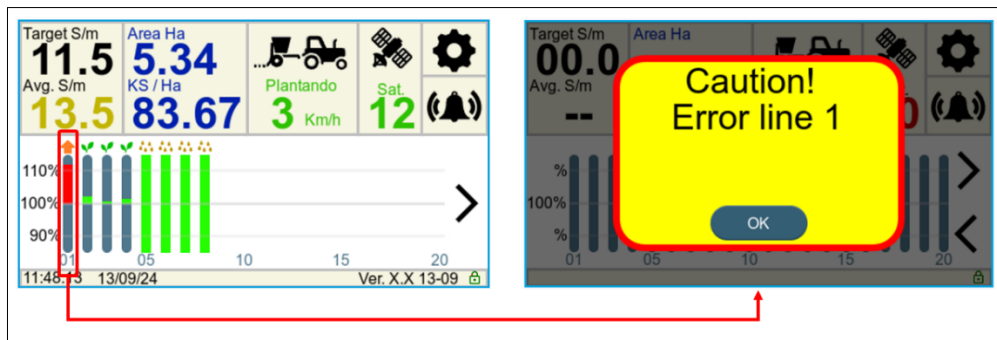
Target S/m
11.5
Avg. S/m
13.5
Area Ha
5.34
KS / Ha
83.67
Plantando
3 Km/h
Sat.
12
110%
100%
90%
01 05 10 15 20
11:48:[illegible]3 13/09/24 Ver. X.X 13-09

Target S/m
00.0
Avg. S/m
--
Area Ha
Caution!
Error line 1
OK
%
100%
%
01 05 10 15 20